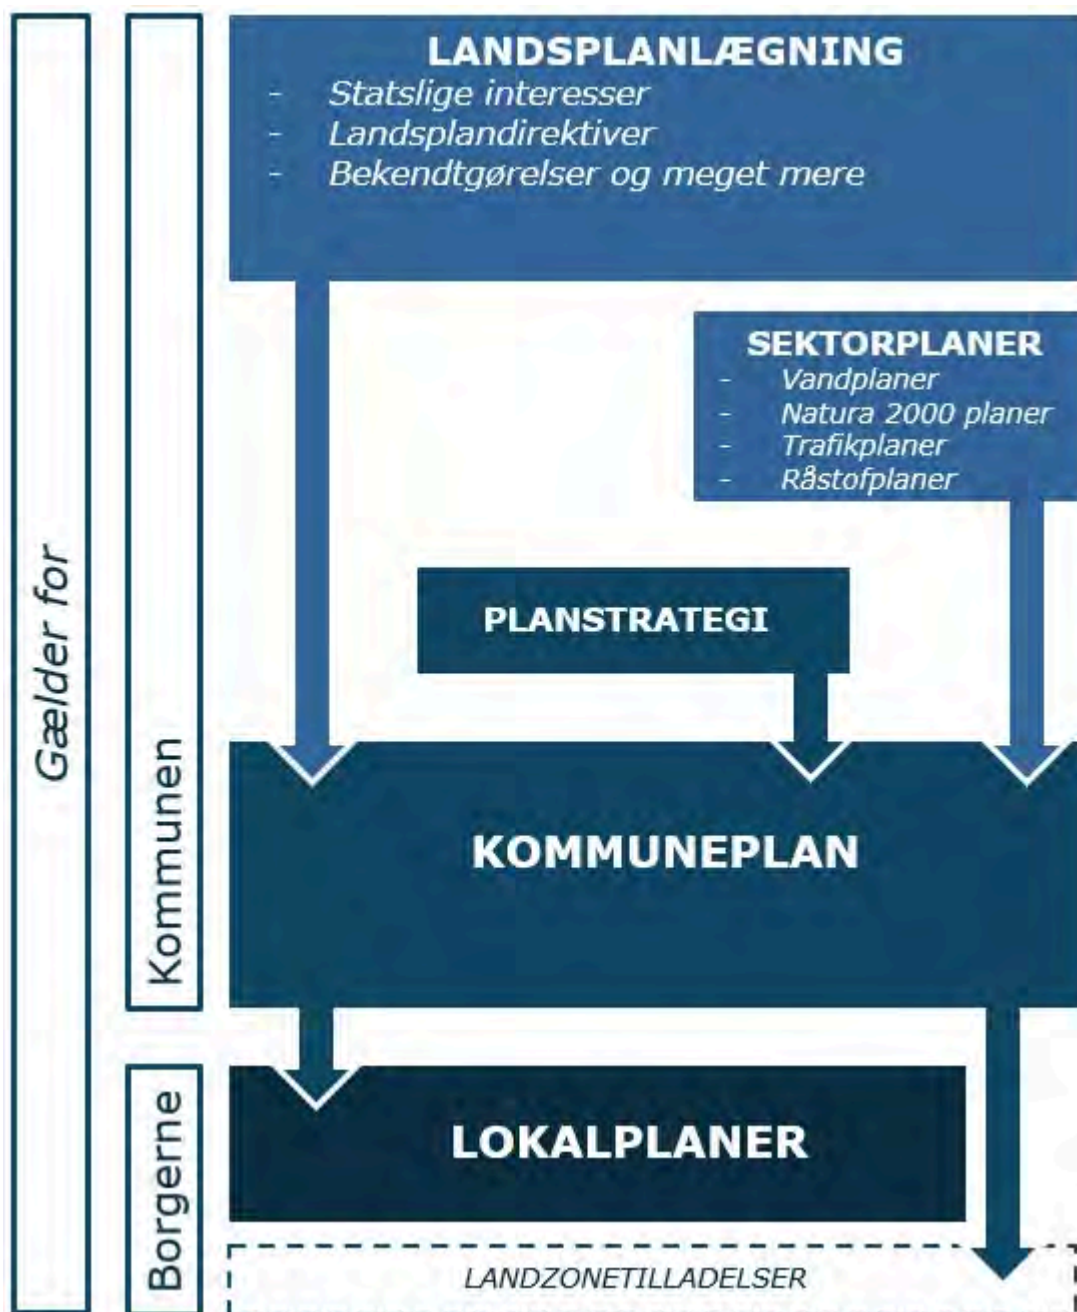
Gælder for

Kommunen

Borgerne

LANDSPLANLÆGNING
- Statslige interesser
- Landsplandirektiver
- Bekendtgørelser og meget mere

SEKTORPLANER
- Vandplaner
- Natura 2000 planer
- Trafikplaner
- Råstofplaner

PLANSTRATEGI

KOMMUNEPLAN

LOKALPLANER

LANDZONETILLADELSER